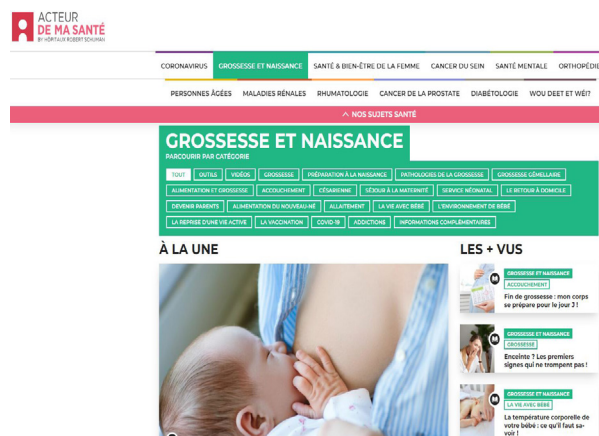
ACTEUR
DE MA SANTÉ
BY HÔPITAUX ROBERT SCHUMAN

CORONAVIRUS GROSSESSE ET NAISSANCE SANTÉ & BIEN-ÊTRE DE LA FEMME CANCER DU SEIN SANTÉ MENTALE ORTHOPÉDIE

PERSONNES ÂGÉES MALADIES RÉNALES RHUMATOLOGIE CANCER DE LA PROSTATE DIABÉTOLOGIE WOU DEET ET WÉI?

^ NOS SUJETS SANTÉ

GROSSESSE ET NAISSANCE
PARCOURIR PAR CATÉGORIE

TOUT OUTILS VIDÉOS GROSSESSE PRÉPARATION À LA NAISSANCE PATHOLOGIES DE LA GROSSESSE GROSSESSE GÉMELLAIRE ALIMENTATION ET GROSSESSE ACCOUCHEMENT CÉSARIENNE SÉJOUR À LA MATERNITÉ SERVICE NÉONATAL LE RETOUR À DOMICILE DEVENIR PARENTS ALIMENTATION DU NOUVEAU-NÉ ALLAITEMENT LA VIE AVEC BÉBÉ L'ENVIRONNEMENT DE BÉBÉ LA REPRISE D'UNE VIE ACTIVE LA VACCINATION COVID-19 ADDICTIONS INFORMATIONS COMPLÉMENTAIRES

À LA UNE

LES + VUS

GROSSESSE ET NAISSANCE
ACCOUCHEMENT
Fin de grossesse : mon corps se prépare pour le jour J !

GROSSESSE ET NAISSANCE
GROSSESSE
Enceinte ? Les premiers signes qui ne trompent pas !

GROSSESSE ET NAISSANCE
LA VIE AVEC BÉBÉ
La température corporelle de votre bébé : ce qu'il faut savoir !